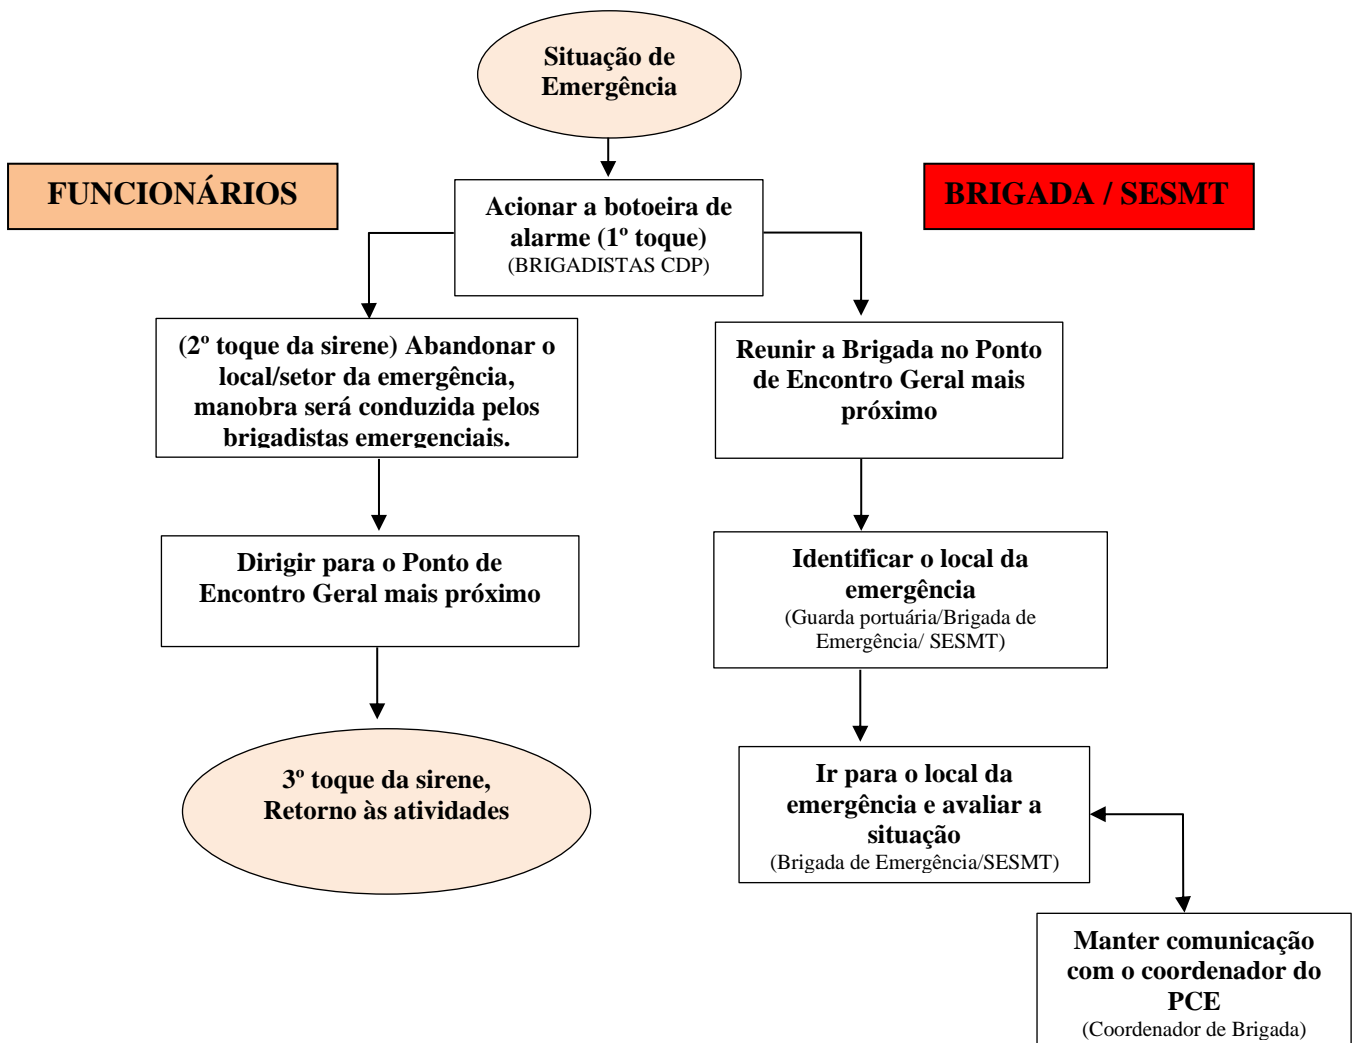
Situação de Emergência

FUNCIONÁRIOS

Acionar a botoeira de alarme (1º toque)
(BRIGADISTAS CDP)

BRIGADA / SESMT

(2º toque da sirene) Abandonar o local/setor da emergência, manobra será conduzida pelos brigadistas emergenciais.

Dirigir para o Ponto de Encontro Geral mais próximo

3º toque da sirene, Retorno às atividades

Reunir a Brigada no Ponto de Encontro Geral mais próximo

Identificar o local da emergência
(Guarda portuária/Brigada de Emergência/ SESMT)

Ir para o local da emergência e avaliar a situação
(Brigada de Emergência/SESMT)

Manter comunicação com o coordenador do PCE
(Coordenador de Brigada)